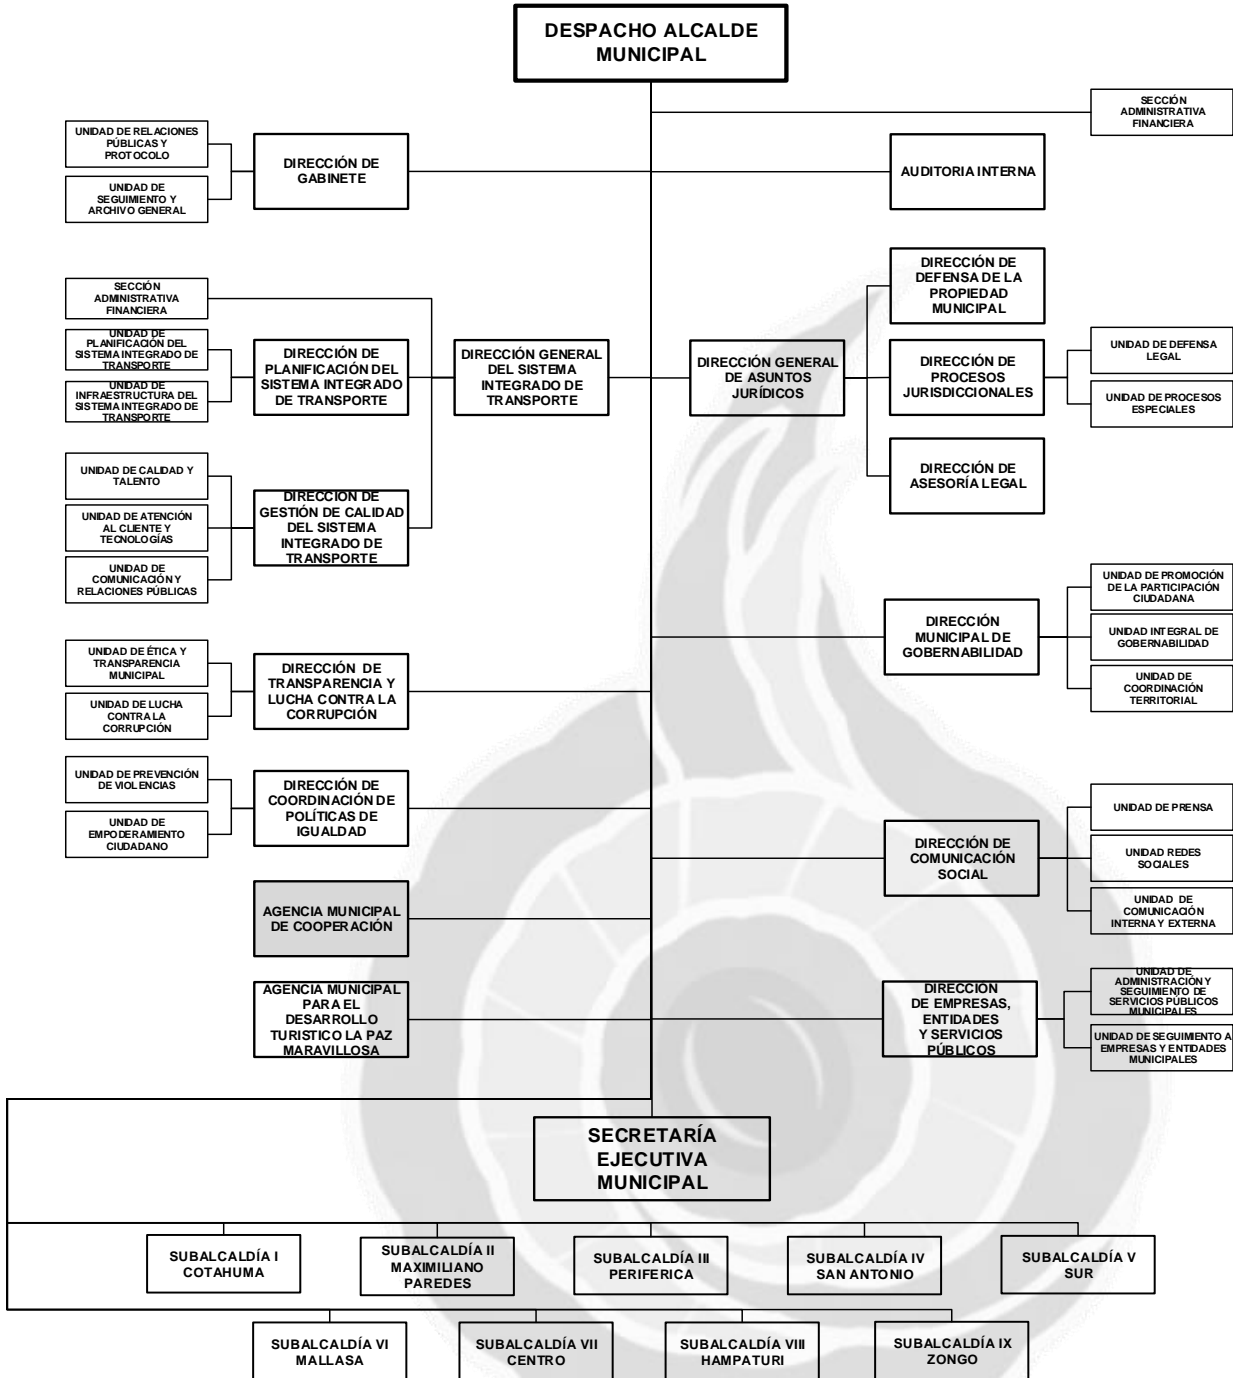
DESPACHO ALCALDE MUNICIPAL

SECCIÓN ADMINISTRATIVA FINANCIERA

UNIDAD DE RELACIONES PÚBLICAS Y PROTOCOLO

UNIDAD DE SEGUIMIENTO Y ARCHIVO GENERAL

DIRECCIÓN DE GABINETE

AUDITORIA INTERNA

SECCIÓN ADMINISTRATIVA FINANCIERA

UNIDAD DE PLANIFICACIÓN DEL SISTEMA INTEGRADO DE TRANSPORTE

UNIDAD DE INFRAESTRUCTURA DEL SISTEMA INTEGRADO DE TRANSPORTE

DIRECCIÓN DE PLANIFICACIÓN DEL SISTEMA INTEGRADO DE TRANSPORTE

DIRECCIÓN GENERAL DEL SISTEMA INTEGRADO DE TRANSPORTE

DIRECCIÓN GENERAL DE ASUNTOS JURÍDICOS

DIRECCIÓN DE DEFENSA DE LA PROPIEDAD MUNICIPAL

DIRECCIÓN DE PROCESOS JURISDICCIONALES

UNIDAD DE DEFENSA LEGAL

UNIDAD DE PROCESOS ESPECIALES

DIRECCIÓN DE ASESORÍA LEGAL

UNIDAD DE CALIDAD Y TALENTO

UNIDAD DE ATENCIÓN AL CLIENTE Y TECNOLOGÍAS

UNIDAD DE COMUNICACIÓN Y RELACIONES PÚBLICAS

DIRECCIÓN DE GESTIÓN DE CALIDAD DEL SISTEMA INTEGRADO DE TRANSPORTE

UNIDAD DE PROMOCIÓN DE LA PARTICIPACIÓN CIUDADANA

UNIDAD INTEGRAL DE GOBERNABILIDAD

UNIDAD DE COORDINACIÓN TERRITORIAL

DIRECCIÓN MUNICIPAL DE GOBERNABILIDAD

UNIDAD DE ÉTICA Y TRANSPARENCIA MUNICIPAL

UNIDAD DE LUCHA CONTRA LA CORRUPCIÓN

DIRECCIÓN DE TRANSPARENCIA Y LUCHA CONTRA LA CORRUPCIÓN

UNIDAD DE PREVENCIÓN DE VIOLENCIAS

UNIDAD DE EMPODERAMIENTO CIUDADANO

DIRECCIÓN DE COORDINACIÓN DE POLÍTICAS DE IGUALDAD

UNIDAD DE PRENSA

UNIDAD REDES SOCIALES

UNIDAD DE COMUNICACIÓN INTERNA Y EXTERNA

DIRECCIÓN DE COMUNICACIÓN SOCIAL

AGENCIA MUNICIPAL DE COOPERACIÓN

AGENCIA MUNICIPAL PARA EL DESARROLLO TURISTICO LA PAZ MARAVILLOSA

DIRECCION DE EMPRESAS, ENTIDADES Y SERVICIOS PÚBLICOS

UNIDAD DE ADMINISTRACIÓN Y SEGUIMIENTO DE SERVICIOS PUBLICOS MUNICIPALES

UNIDAD DE SEGUIMIENTO A EMPRESAS Y ENTIDADES MUNICIPALES

SECRETARÍA EJECUTIVA MUNICIPAL

SUBALCALDÍA I COTAHUMA

SUBALCALDÍA II MAXIMILIANO PAREDES

SUBALCALDÍA III PERIFERICA

SUBALCALDÍA IV SAN ANTONIO

SUBALCALDÍA V SUR

SUBALCALDÍA VI MALLASA

SUBALCALDÍA VII CENTRO

SUBALCALDÍA VIII HAMPATURI

SUBALCALDÍA IX ZONGO